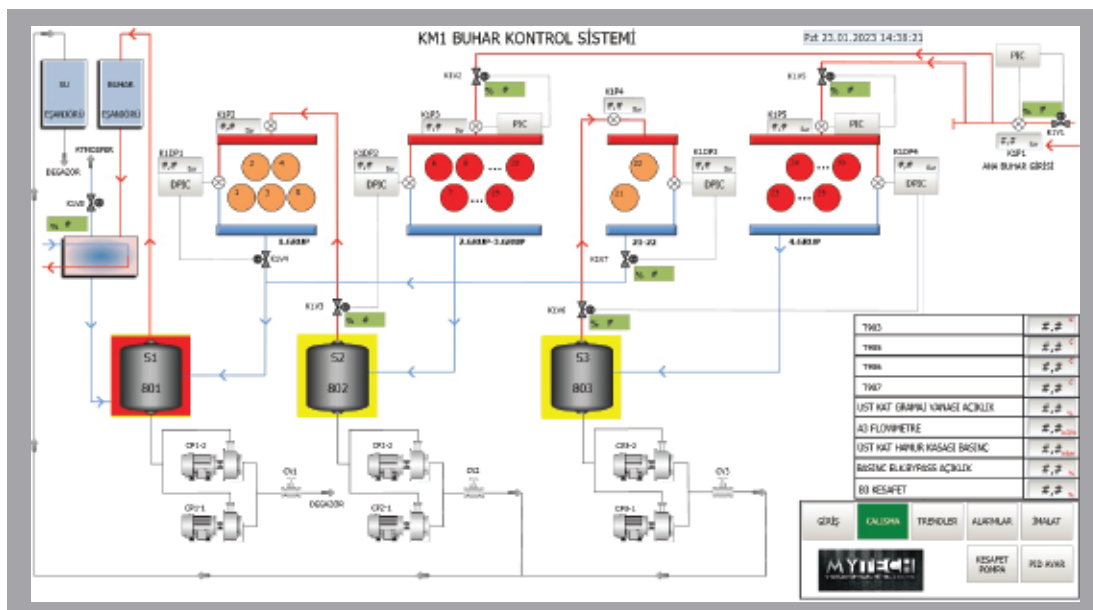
KM1 BUHAR KONTROL SİSTEMİ

Pzt 23.01.2023 14:38:21

SU EŞANJÖRÜ

BUHAR EŞANJÖRÜ

ATMOSFER

DEGAZOR

K1V8

%, #

K1P2

#,# Bar

K1DP1

#,# Bar

DPIC

2 4

1 3 5

1.GRUP

K1V4

K1V2

%, #

K1P3

#,# Bar

PIC

K1DP2

#,# Bar

DPIC

2.GRUP-3.GRUP

K1V3

%, #

K1P4

#,# Bar

22

21

K1DP3

#,# Bar

DPIC

21-22

K1V7

%, #

K1V6

%, #

K1V5

%, #

K1P5

#,# Bar

PIC

K1DP4

#,# Bar

DPIC

4.GRUP

PIC

%, #

K1V1

#,# Bar

K1P1

ANA BUHAR GİRİŞİ

S1
801

S2
802

S3
803

CP1-2

CP1-1

CV1

DEGAZOR

CP2-2

CP2-1

CV2

CP3-2

CP3-1

CV3

| | |
|---|---|
| T903 | #,# |
| T905 | #,# |
| T906 | #,# |
| T907 | #,# |
| ÜST KAT GRAMAJ VANASI AÇIKLIK | #,# |
| A3 FLOWMETRE | #,# |
| ÜST KAT HAMUR KASASI BASINÇ | #,# |
| BASINÇ ELK.BYPASS AÇIKLIK | #,# |
| B0 KESAFET | #,# |

GİRİŞ | CALISMA | TRENDLER | ALARMLAR | İMALAT

MYTECH

KESAFET POMPA

PID AYAR